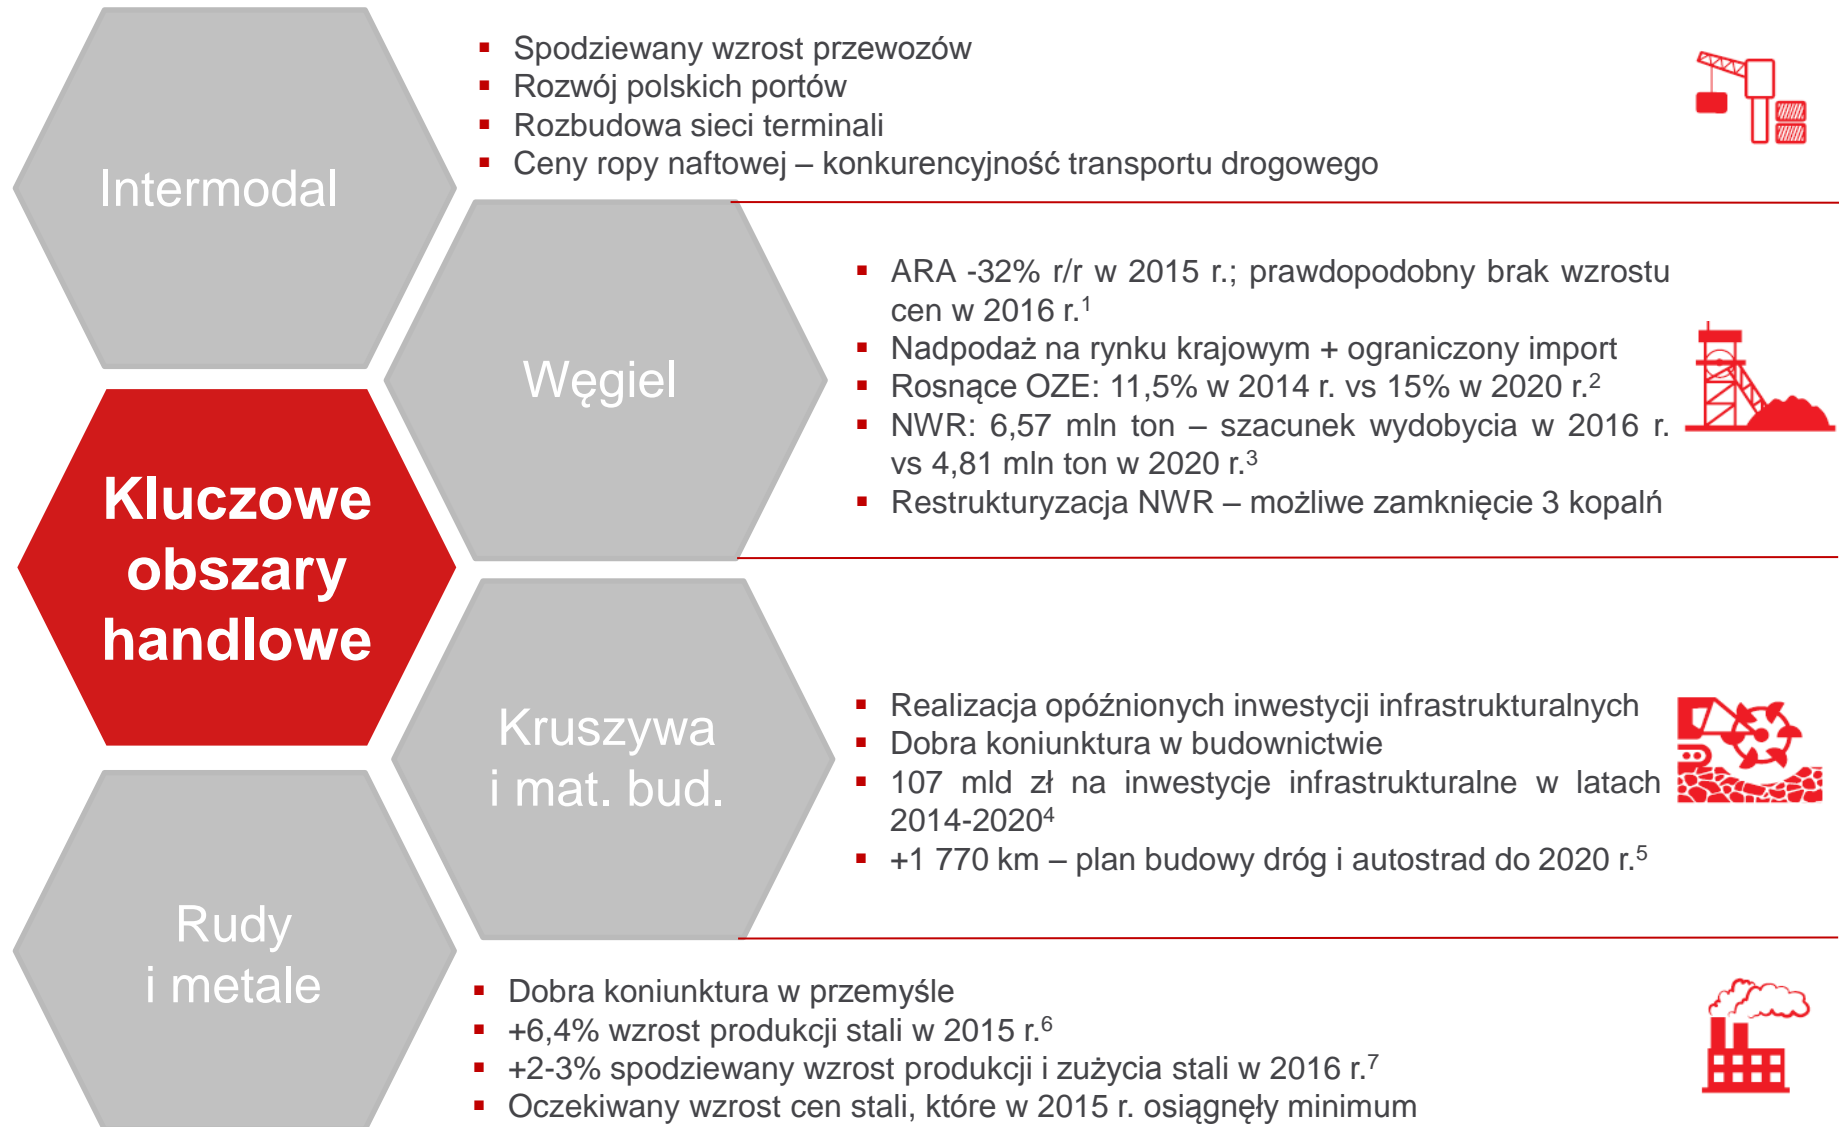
Intermodal

- Spodziewany wzrost przewozów
- Rozwój polskich portów
- Rozbudowa sieci terminali
- Ceny ropy naftowej – konkurencyjność transportu drogowego

Węgiel

- ARA -32% r/r w 2015 r.; prawdopodobny brak wzrostu cen w 2016 r.$^{1}$
- Nadpodaż na rynku krajowym + ograniczony import
- Rosnące OZE: 11,5% w 2014 r. vs 15% w 2020 r.$^{2}$
- NWR: 6,57 mln ton – szacunek wydobycia w 2016 r. vs 4,81 mln ton w 2020 r.$^{3}$
- Restrukturyzacja NWR – możliwe zamknięcie 3 kopalń

Kluczowe obszary handlowe

Kruszywa i mat. bud.

- Realizacja opóźnionych inwestycji infrastrukturalnych
- Dobra koniunktura w budownictwie
- 107 mld zł na inwestycje infrastrukturalne w latach 2014-2020$^{4}$
- +1 770 km – plan budowy dróg i autostrad do 2020 r.$^{5}$

Rudy i metale

- Dobra koniunktura w przemyśle
- +6,4% wzrost produkcji stali w 2015 r.$^{6}$
- +2-3% spodziewany wzrost produkcji i zużycia stali w 2016 r.$^{7}$
- Oczekiwany wzrost cen stali, które w 2015 r. osiągnęły minimum